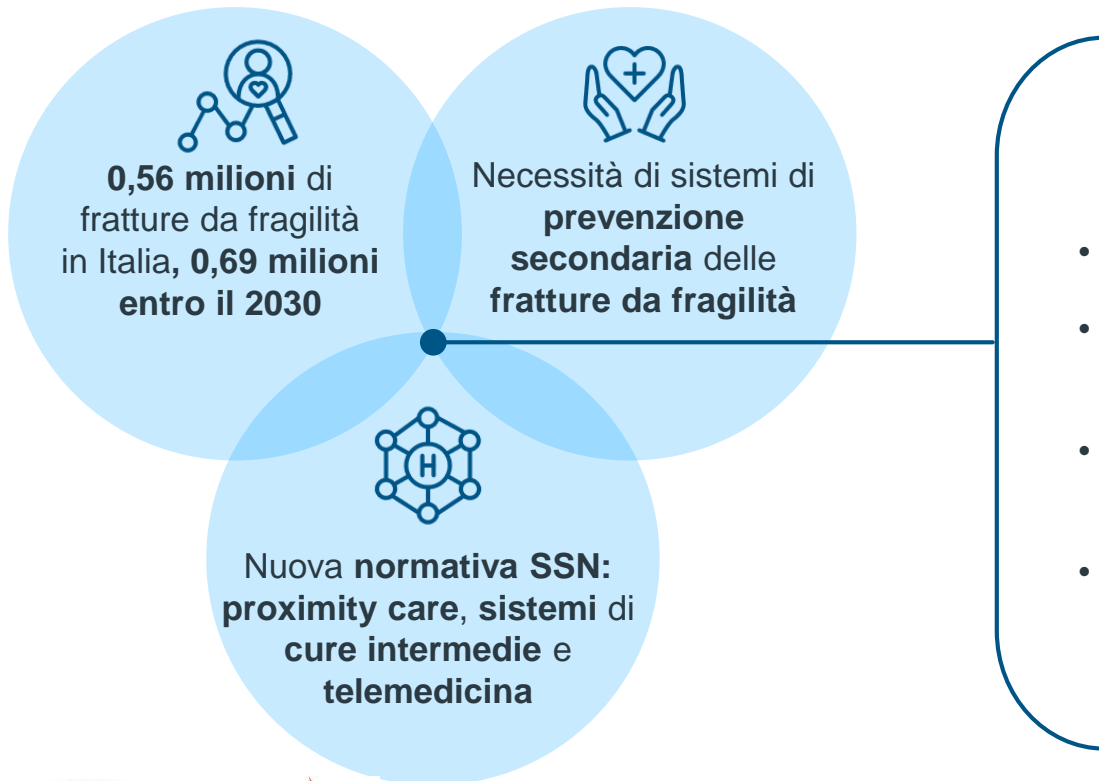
0,56 milioni di fratture da fragilità in Italia, 0,69 milioni entro il 2030

Necessità di sistemi di prevenzione secondaria delle fratture da fragilità

H

Nuova normativa SSN: proximity care, sistemi di cure intermedie e telemedicina

•
•
•
•